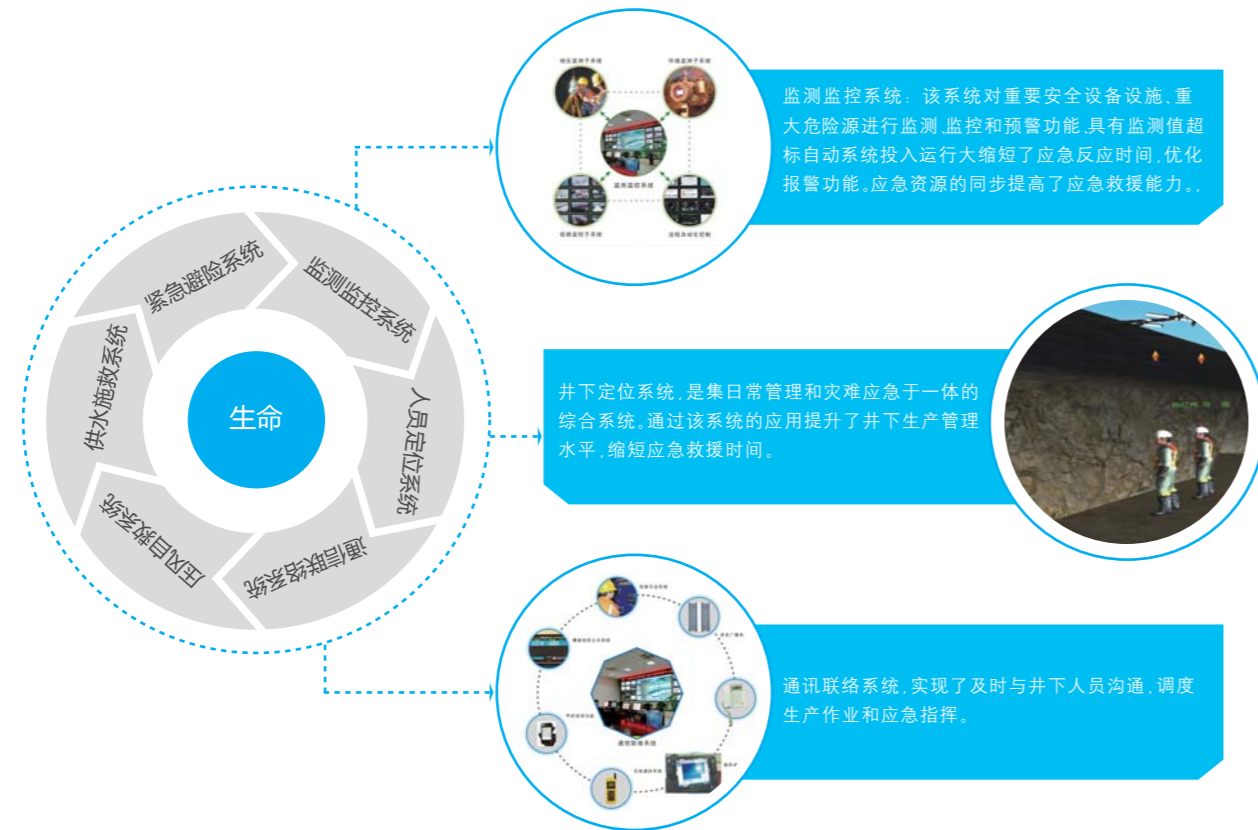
生命

监测监控系统

人员定位系统

通信联络系统

压风自救系统

供水施救系统

紧急避险系统

监测监控系统：该系统对重要安全设备设施、重大危险源进行监测、监控和预警功能，具有监测值超标自动系统投入运行大缩短了应急反应时间，优化报警功能。应急资源的同步提高了应急救援能力。。

井下定位系统，是集日常管理和灾难应急于一体的综合系统。通过该系统的应用提升了井下生产管理水平，缩短应急救援时间。

通讯联络系统，实现了及时与井下人员沟通，调度生产作业和应急指挥。